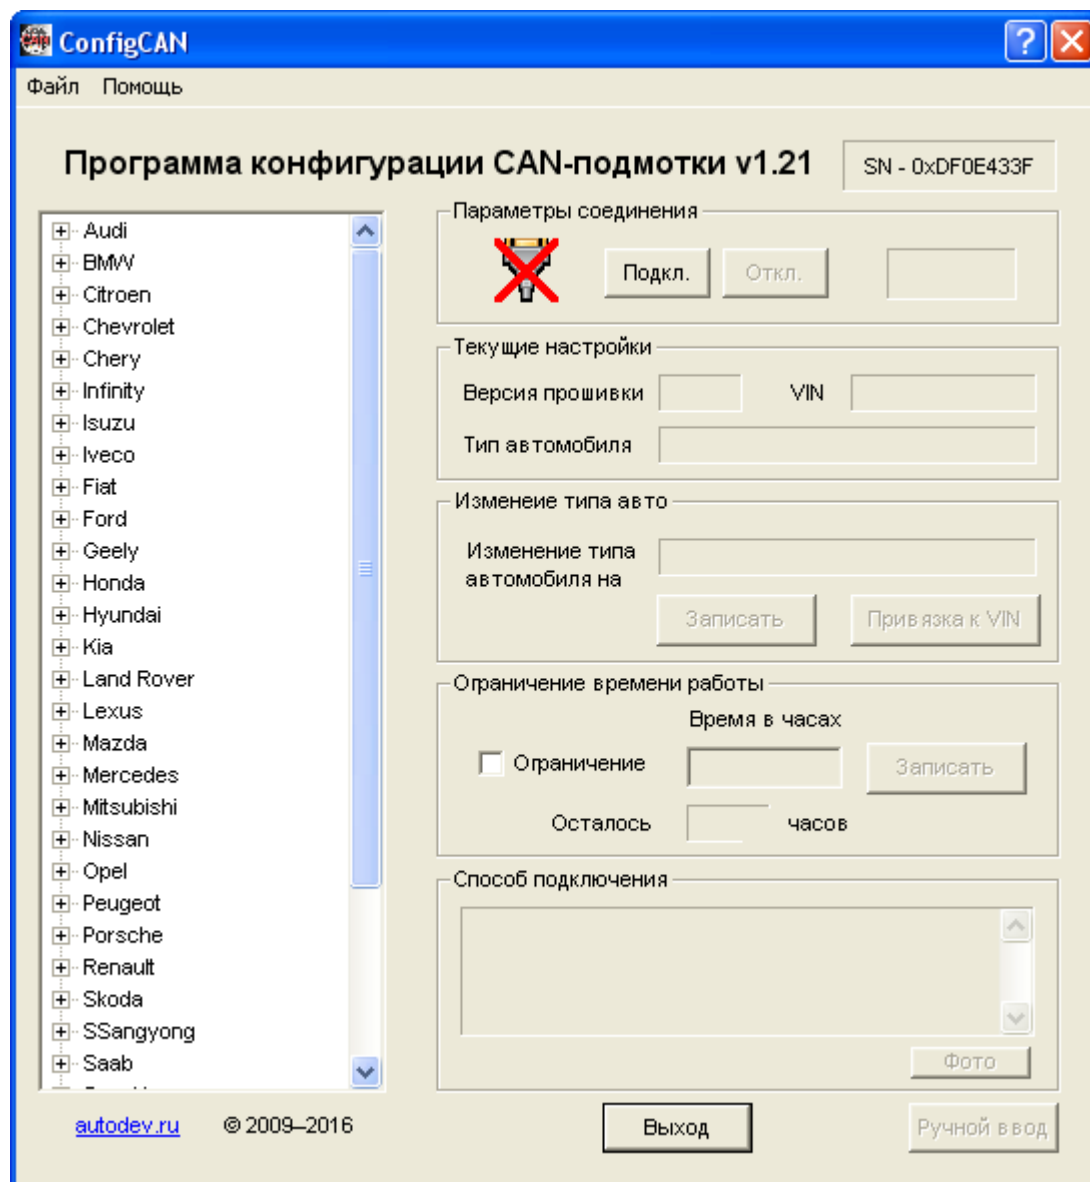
ConfigCAN

Файл Помощь

Программа конфигурации CAN-подмотки v1.21

SN - 0xDF0E433F

Audi
BMW
Citroen
Chevrolet
Chery
Infinity
Isuzu
Iveco
Fiat
Ford
Geely
Honda
Hyundai
Kia
Land Rover
Lexus
Mazda
Mercedes
Mitsubishi
Nissan
Opel
Peugeot
Porsche
Renault
Skoda
SSangyong
Saab
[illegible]

Параметры соединения
Подкл. Откл.

Текущие настройки
Версия прошивки VIN
Тип автомобиля

Изменеие типа авто
Изменение типа автомобиля на
Записать Привязка к VIN

Ограничение времени работы
Время в часах
Ограничение Записать
Осталось часов

Способ подключения
Фото

autodev.ru © 2009–2016

Выход

Ручной ввод